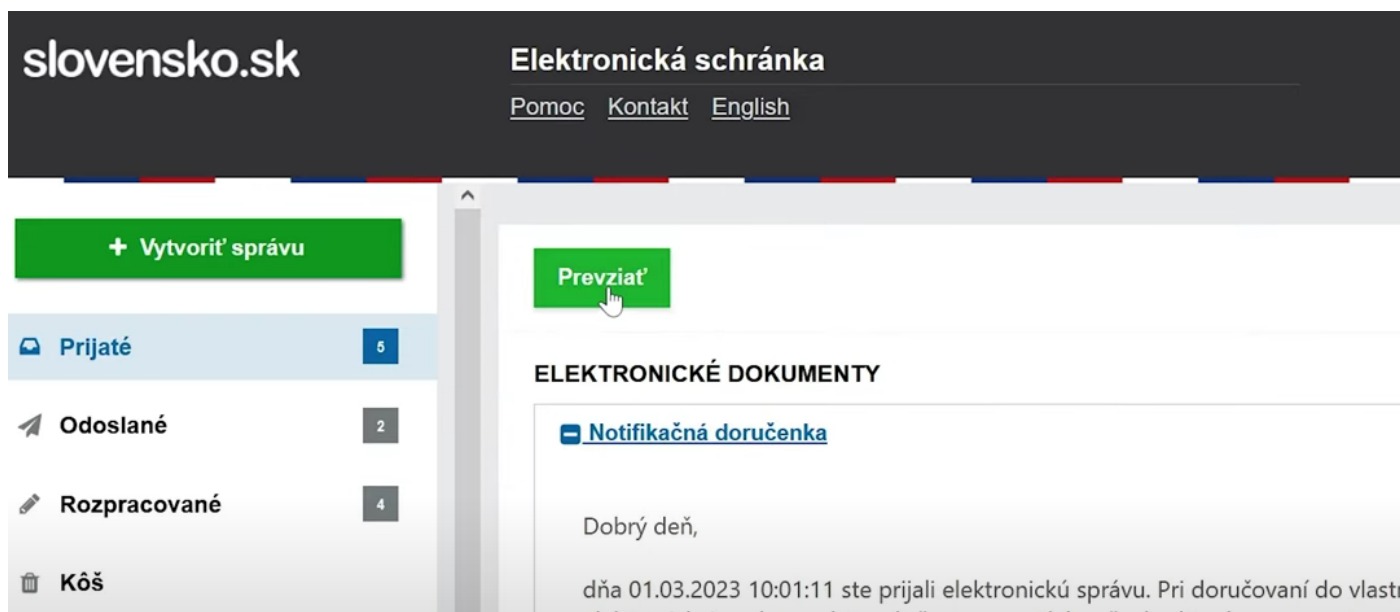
slovensko.sk

Elektronická schránka

Pomoc Kontakt English

+ Vytvoriť správu

Prijaté 5

Odoslané 2

Rozpracované 4

Kôš

Prevziať

ELEKTRONICKÉ DOKUMENTY

Notifikačná doručenka

Dobrý deň,

dňa 01.03.2023 10:01:11 ste prijali elektronickú správu. Pri doručovaní do vlast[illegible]